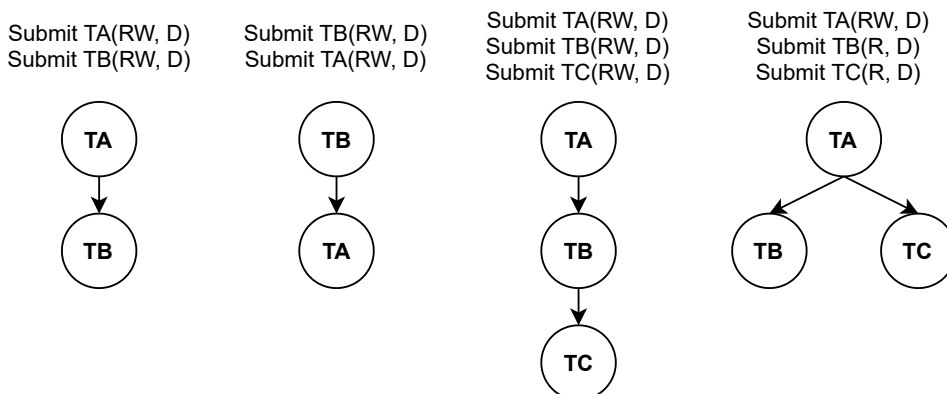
Submit TA(RW, D)
Submit TB(RW, D)

TA

TB

Submit TB(RW, D)
Submit TA(RW, D)

TB

TA

Submit TA(RW, D)
Submit TB(RW, D)
Submit TC(RW, D)

TA

TB

TC

Submit TA(RW, D)
Submit TB(R, D)
Submit TC(R, D)

TA

TB

TC